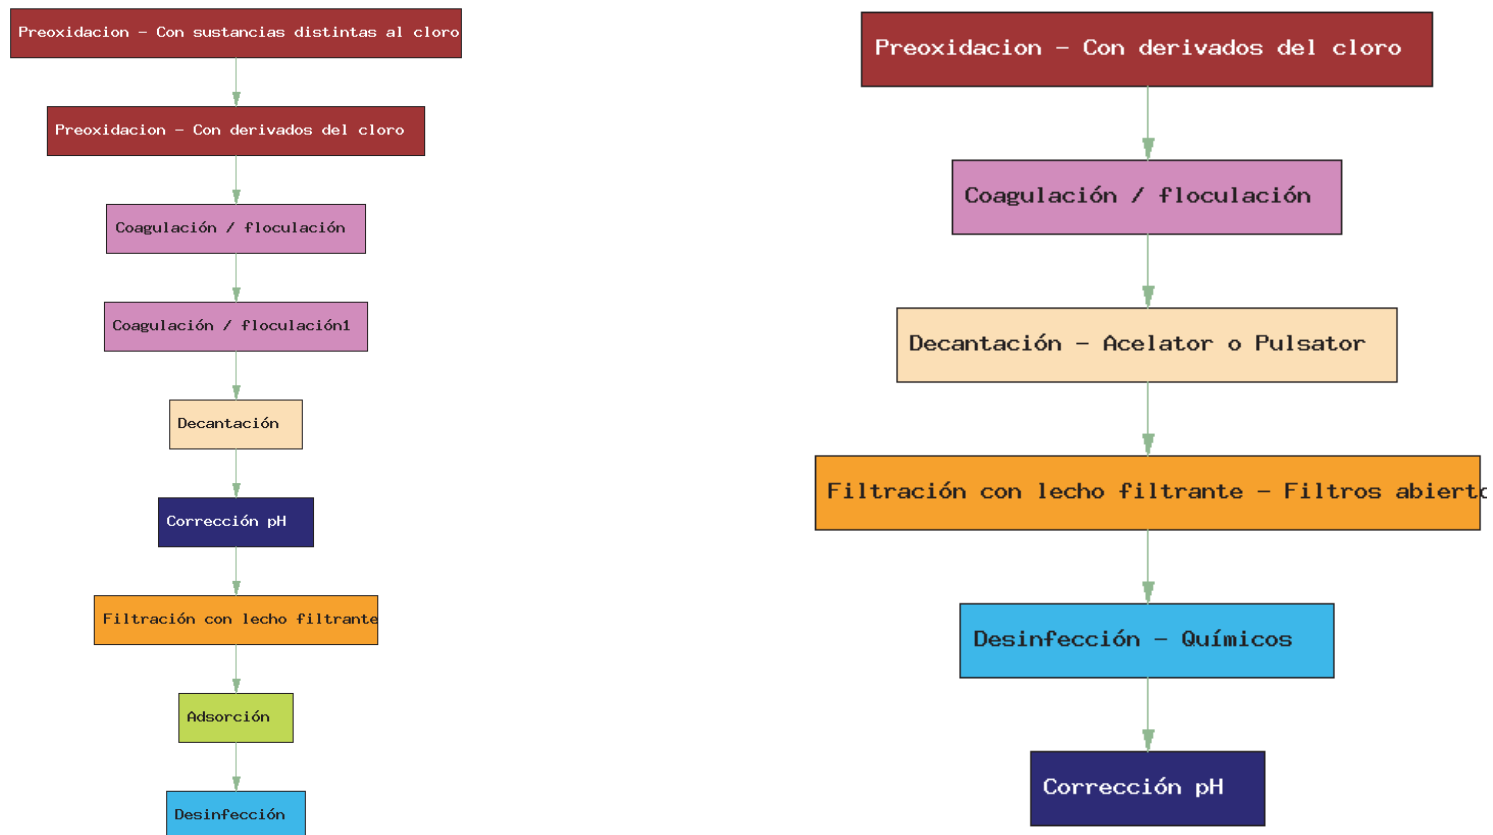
Preoxidacion - Con sustancias distintas al cloro

Preoxidacion - Con derivados del cloro

Coagulación / floculación

Coagulación / floculación1

Decantación

Corrección pH

Filtración con lecho filtrante

Adsorción

Desinfección

Preoxidacion - Con derivados del cloro

Coagulación / floculación

Decantación - Acelator o Pulsator

Filtración con lecho filtrante - Filtros abiert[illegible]

Desinfección - Químicos

Corrección pH